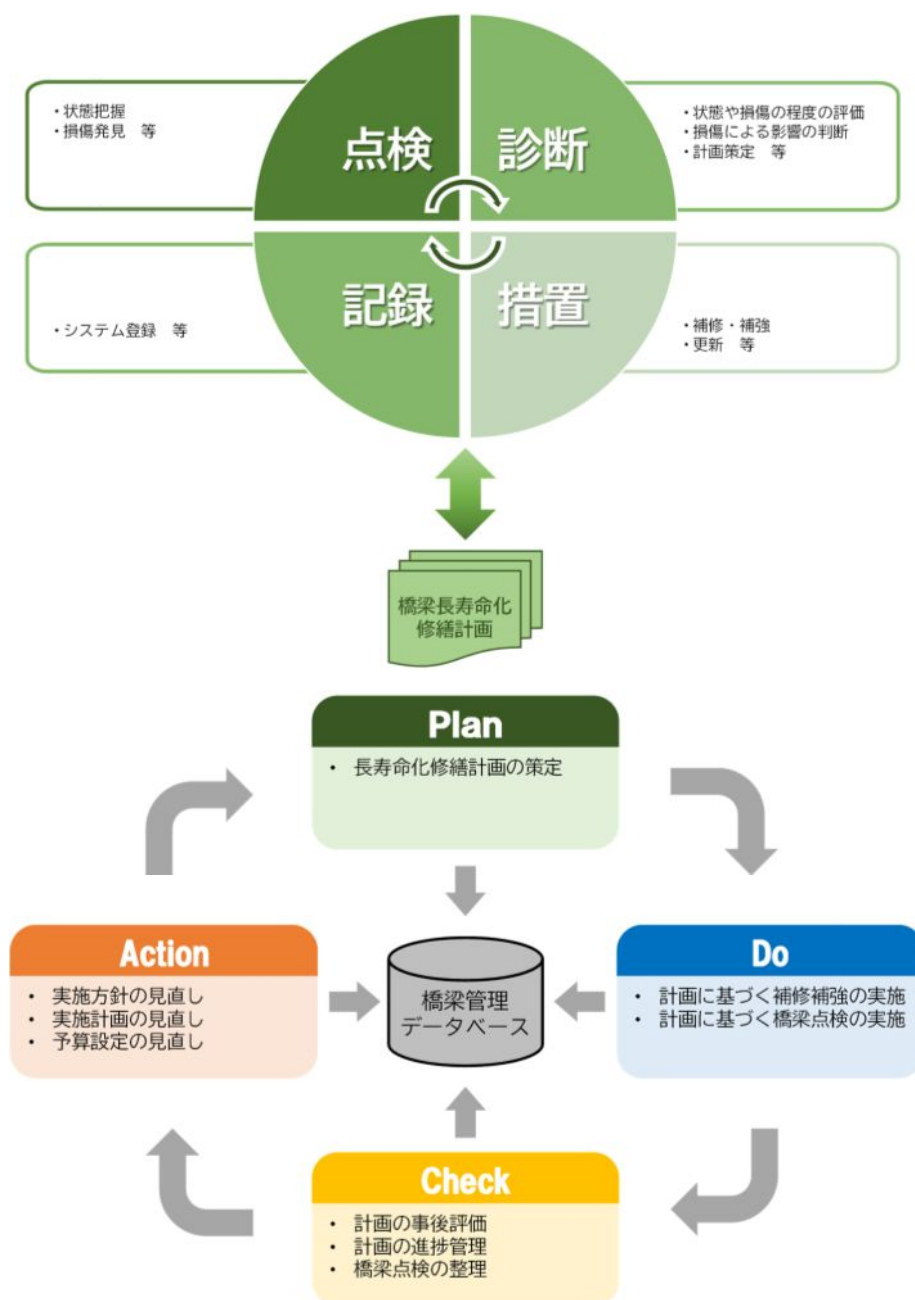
・状態把握
・損傷発見　等

点検

診断

・状態や損傷の程度の評価
・損傷による影響の判断
・計画策定　等

・システム登録　等

記録

措置

・補修・補強
・更新　等

橋梁長寿命化修繕計画

Plan
・ 長寿命化修繕計画の策定

Action
・ 実施方針の見直し
・ 実施計画の見直し
・ 予算設定の見直し

橋梁管理データベース

Do
・ 計画に基づく補修補強の実施
・ 計画に基づく橋梁点検の実施

Check
・ 計画の事後評価
・ 計画の進捗管理
・ 橋梁点検の整理